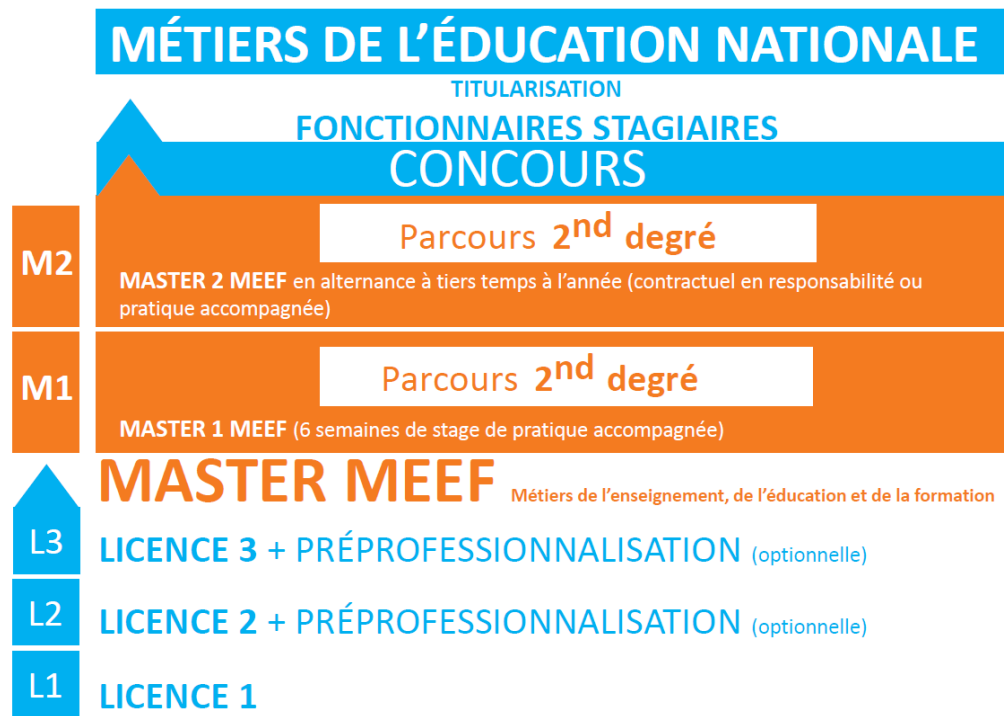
MÉTIERS DE L'ÉDUCATION NATIONALE

TITULARISATION

FONCTIONNAIRES STAGIAIRES

CONCOURS

M2

Parcours $2^{nd}$ degré

MASTER 2 MEEF en alternance à tiers temps à l'année (contractuel en responsabilité ou pratique accompagnée)

M1

Parcours $2^{nd}$ degré

MASTER 1 MEEF (6 semaines de stage de pratique accompagnée)

MASTER MEEF Métiers de l'enseignement, de l'éducation et de la formation

L3 LICENCE 3 + PRÉPROFESSIONNALISATION (optionnelle)

L2 LICENCE 2 + PRÉPROFESSIONNALISATION (optionnelle)

L1 LICENCE 1